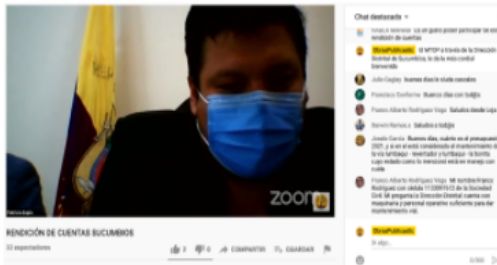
zoom
Patricio Anglo
RENDICIÓN DE CUENTAS SUCUMBÍOS
33 espectadores
2 0 COMPARTIR GUARDAR

Chat destacado
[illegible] lo en guion poder participar en esta rendición de cuentas
ObrasPublicasEc El MTOP a través de la Dirección Distrital de Sucumbíos, le da la más cordial bienvenida.
Julio Cagley buenas dias la ciuda cascales
Francisco Zambrano Buenos días con todos
Pastor Alberto Rodriguez Vega Saludos desde Loja
Dennis Ramos c Saludos a todos
Josele García Buenos días, cuánto es el presupuesto 2021, y si se está considerando el mantenimiento de la vía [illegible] - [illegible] y la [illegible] - la Bonita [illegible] estado como la mencionó está en manejo con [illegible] cuida
Pastor Alberto Rodriguez Vega Mi nombre Franco Rodriguez con cédula 1120097613 de la Sociedad Civil. Mi pregunta ¿La Dirección Distrital cuenta con maquinaria y personal operativo suficiente para dar mantenimiento vial.
ObrasPublicasEc
Di algo...
0/200